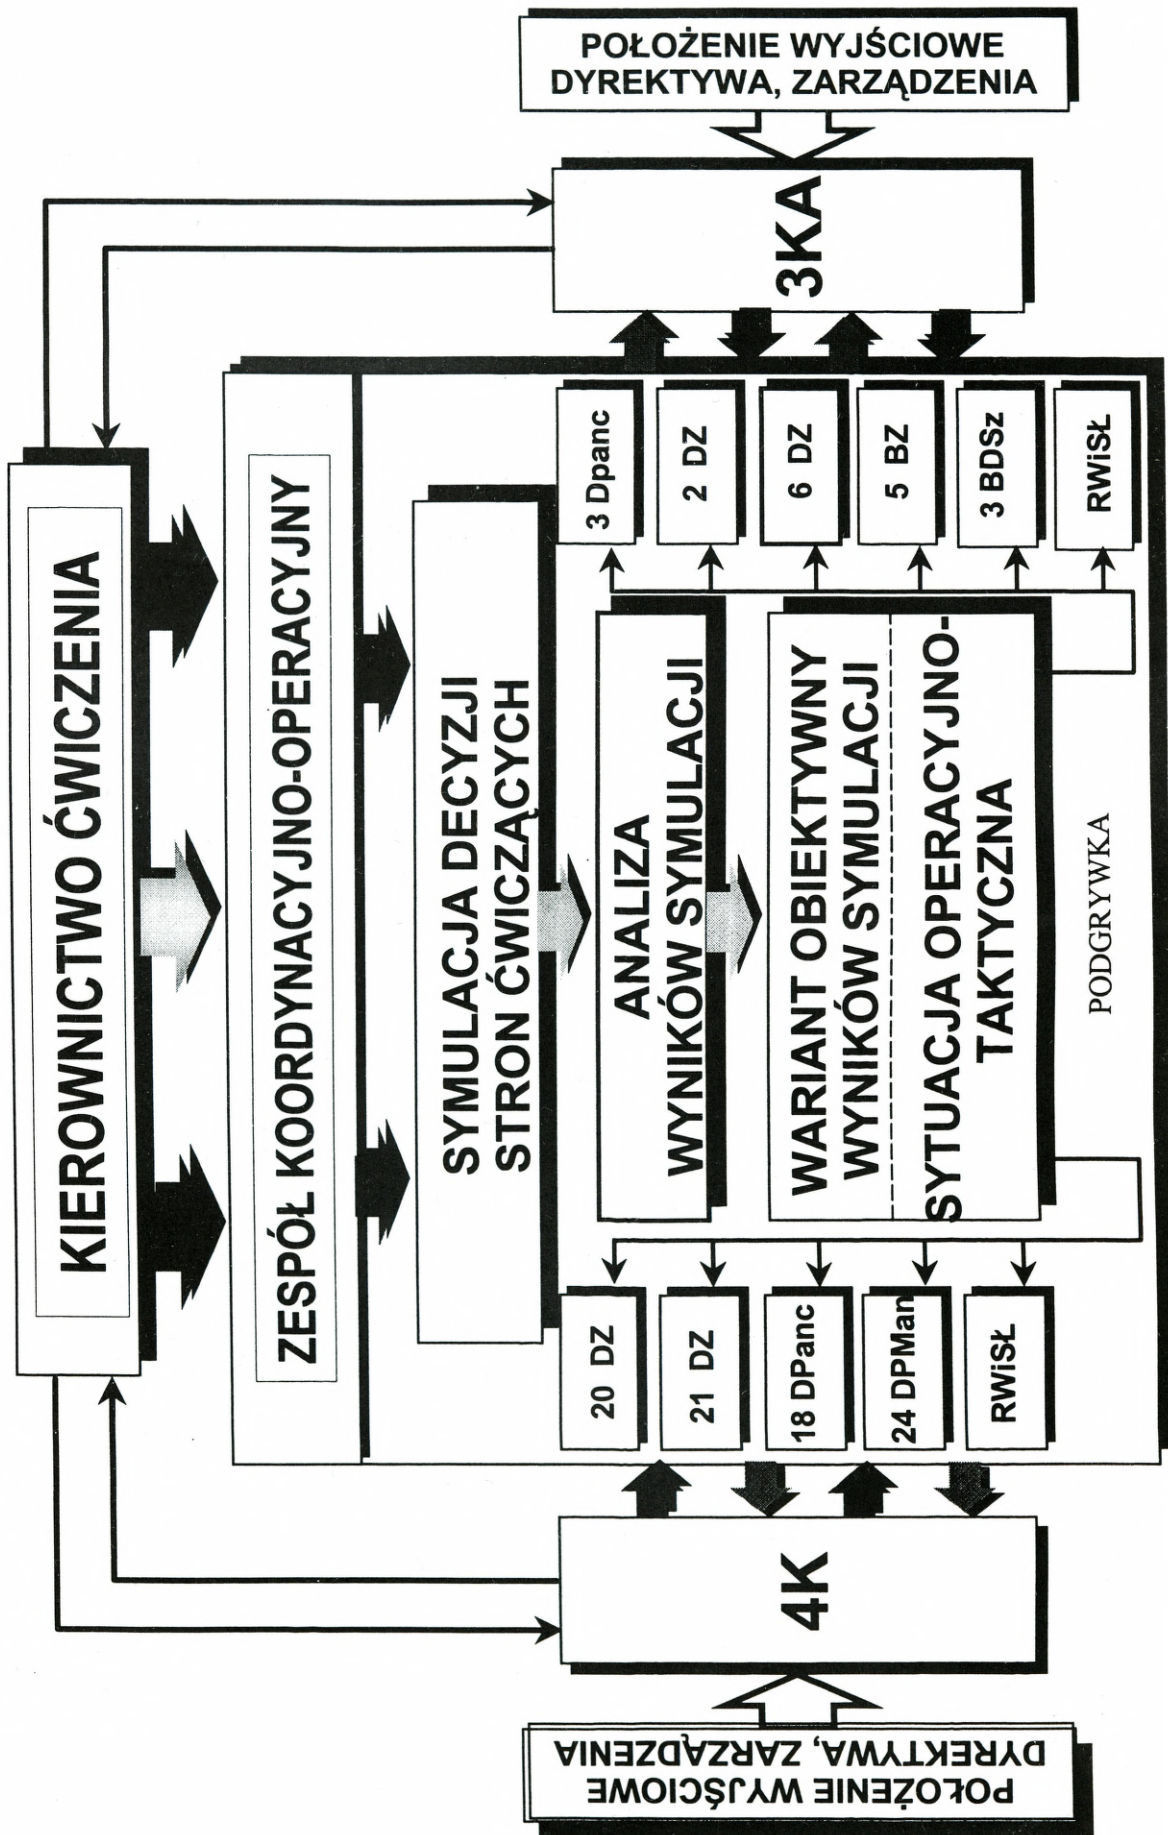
POŁOŻENIE WYJŚCIOWE
DYREKTYWA, ZARZĄDZENIA

3KA

KIEROWNICTWO ĆWICZENIA

ZESPÓŁ KOORDYNACYJNO-OPERACYJNY

SYMULACJA DECYZJI STRON ĆWICZĄCYCH

3 Dpanc
2 DZ
6 DZ
5 BZ
3 BDSz
RWiSŁ

ANALIZA WYNIKÓW SYMULACJI

WARIANT OBIEKTYWNY WYNIKÓW SYMULACJI

SYTUACJA OPERACYJNO-TAKTYCZNA

PODGRYWKA

20 DZ
21 DZ
18 DPanc
24 DPMan
RWiSŁ

4K

POŁOŻENIE WYJŚCIOWE
DYREKTYWA, ZARZĄDZENIA